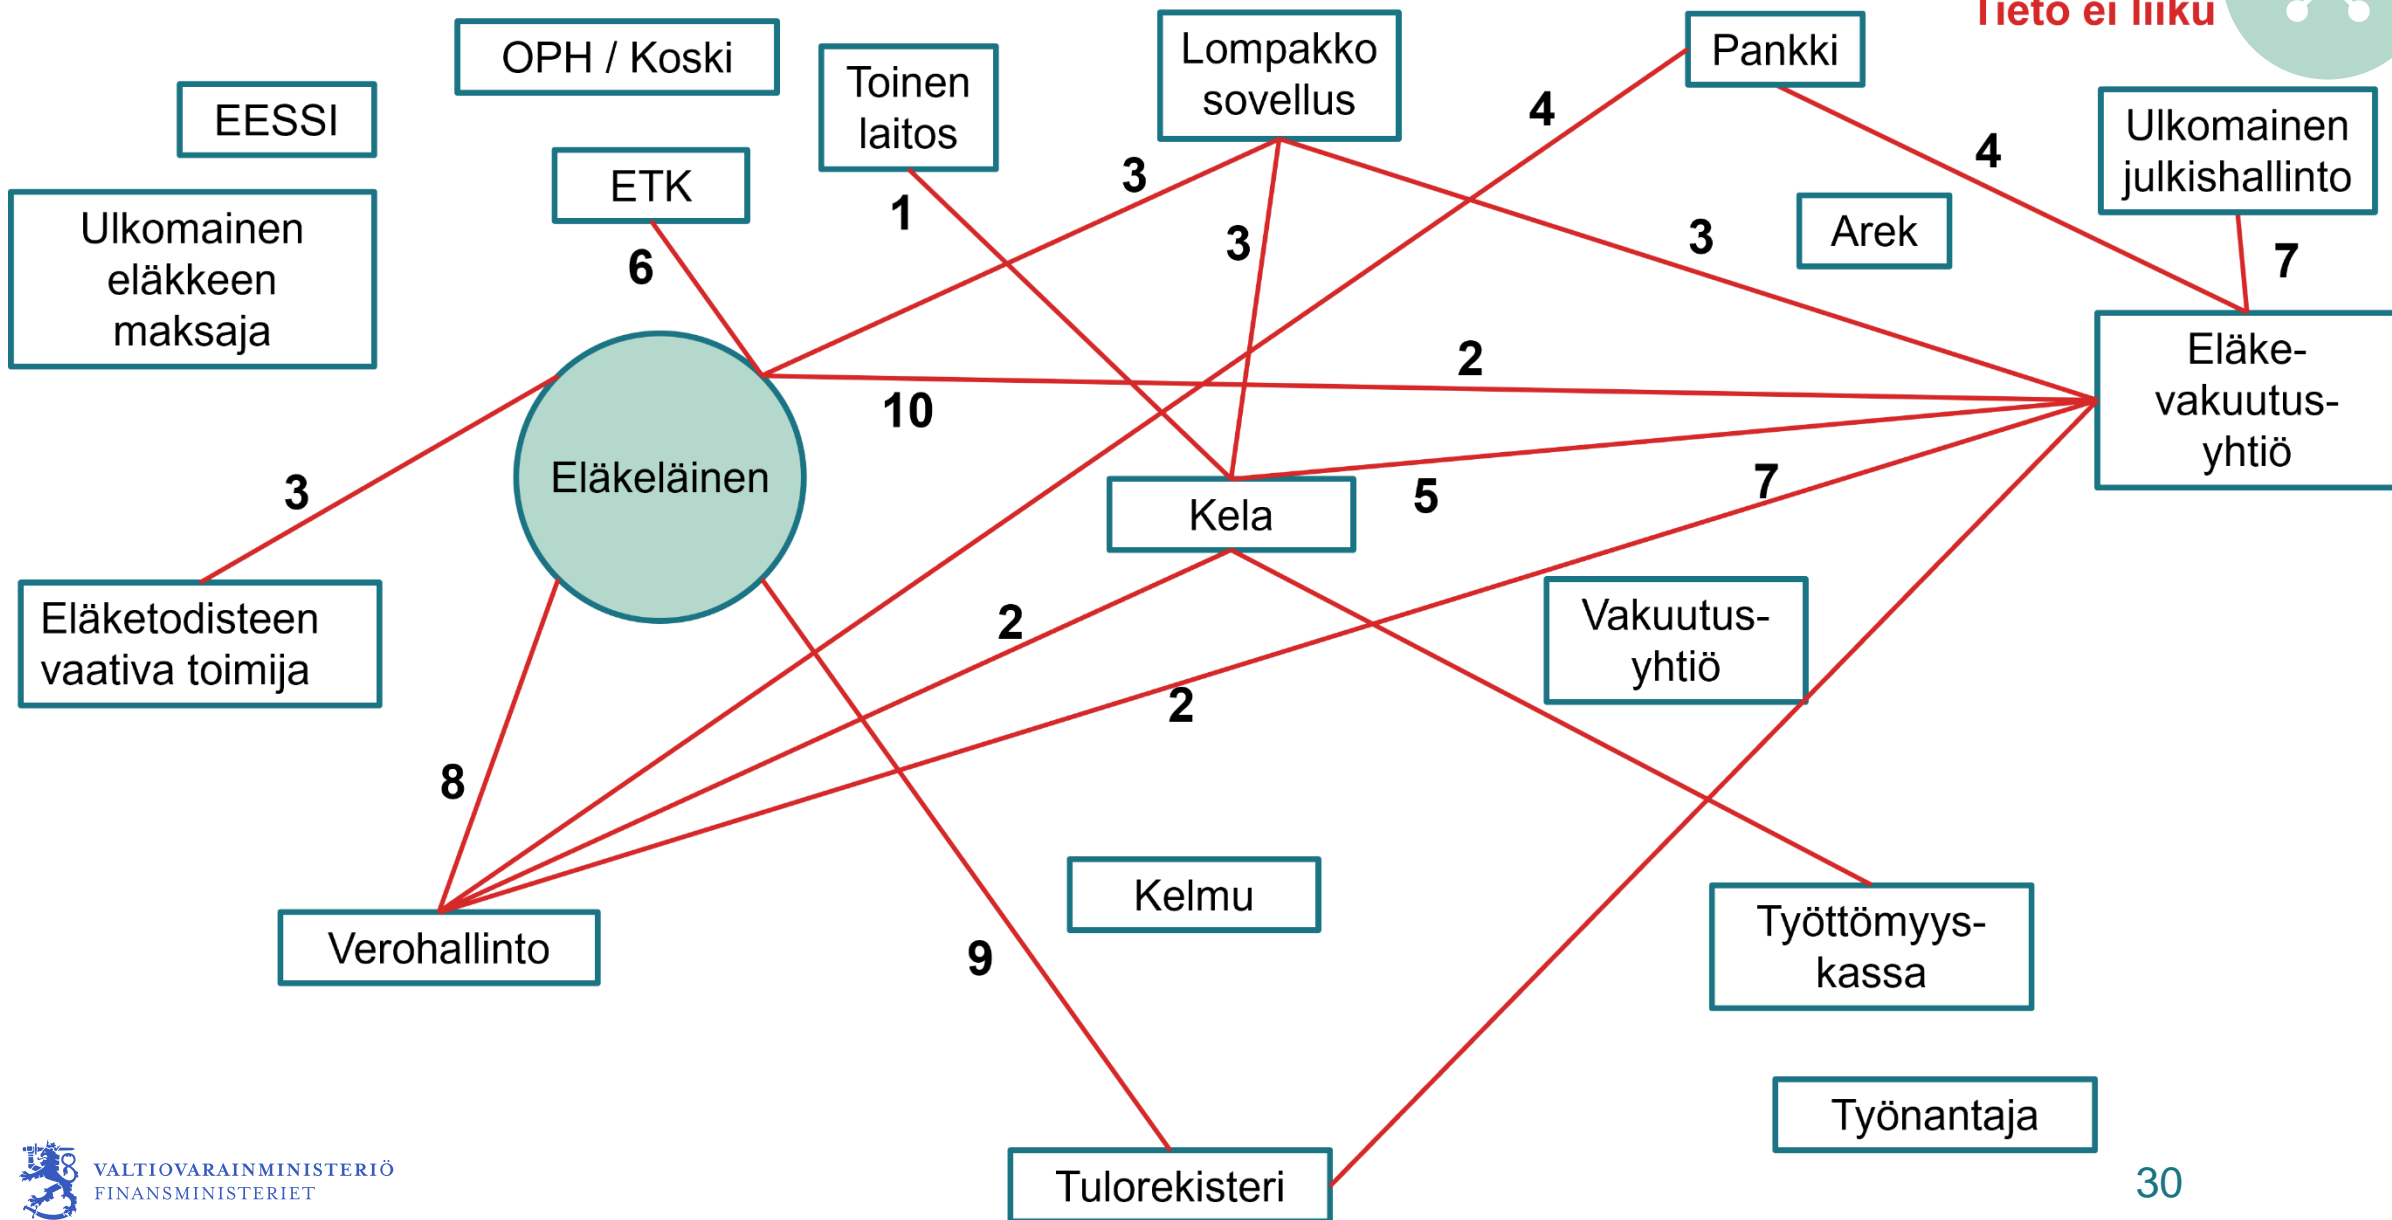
Tieto ei liiku

OPH / Koski

EESSI

Toinen laitos

Lompakko sovellus

Pankki

Ulkomainen julkishallinto

ETK

Ulkomainen eläkkeen maksaja

Arek

6

1

3

3

4

4

3

7

2

10

Eläkeläinen

Eläke-vakuutus-yhtiö

3

Kela

5

7

Eläketodisteen vaativa toimija

2

Vakuutus-yhtiö

2

8

Kelmu

Työttömyys-kassa

Verohallinto

9

Työnantaja

Tulorekisteri

VALTIOVARAINMINISTERIÖ
FINANSMINISTERIET

30